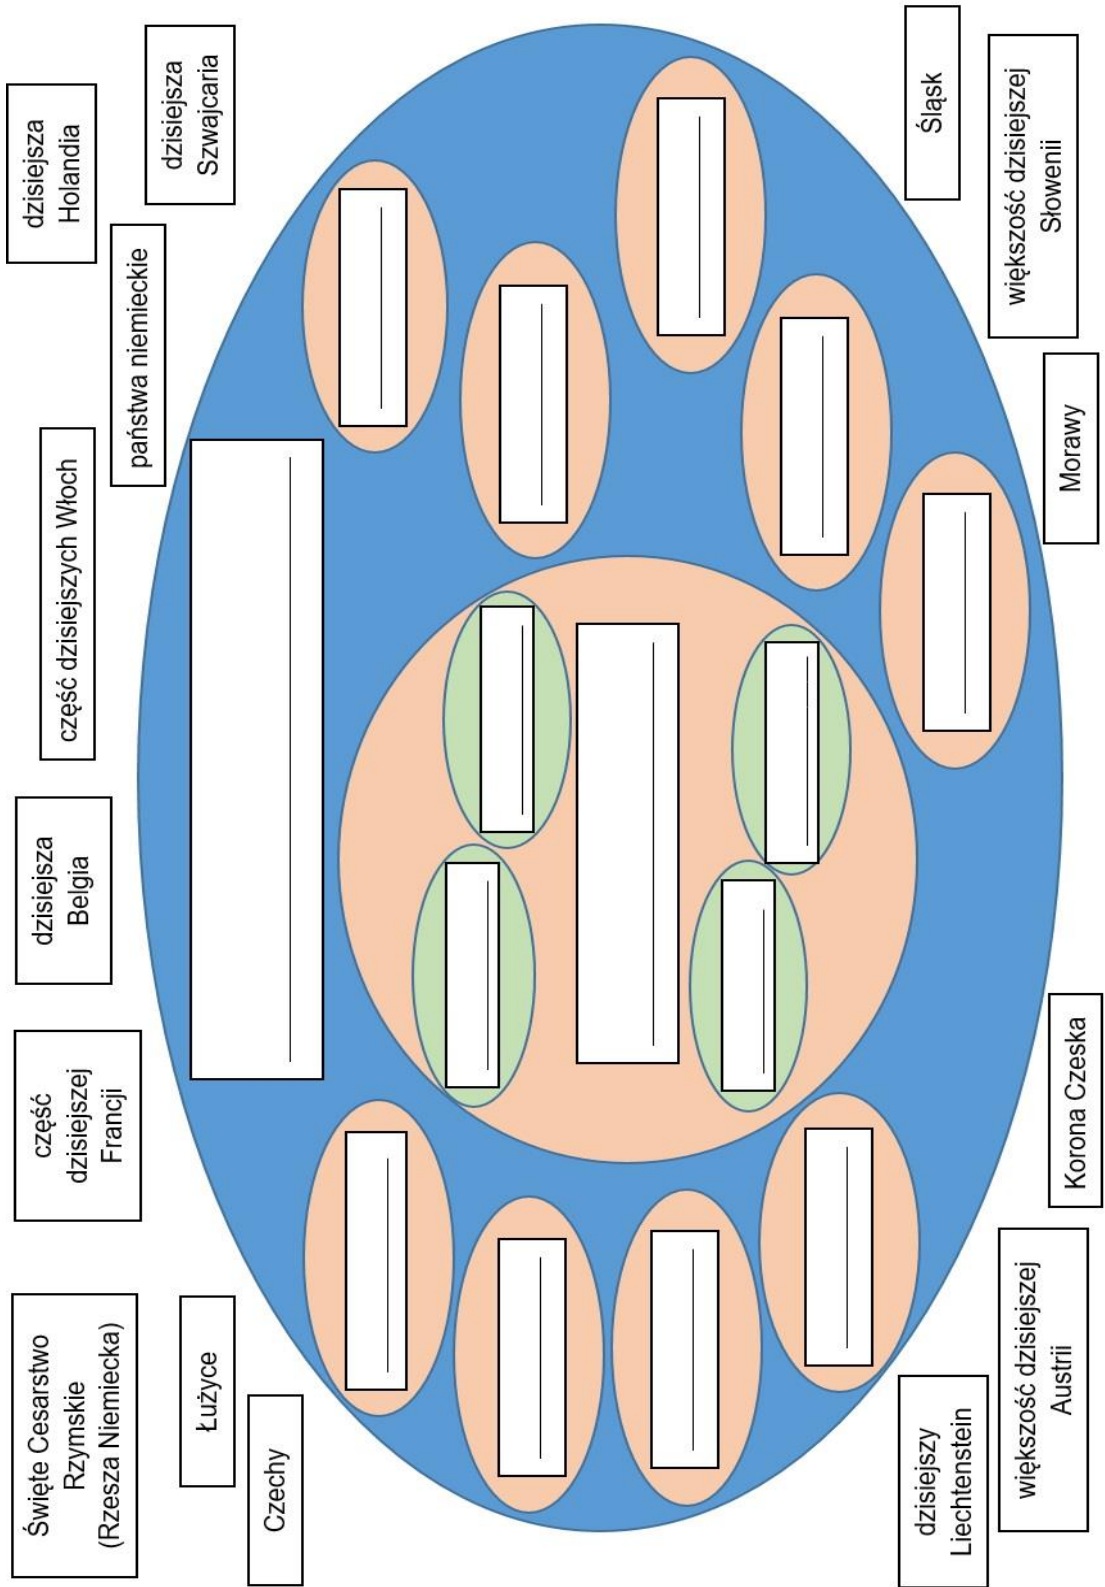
dzisiejsza Holandia

dzisiejsza Szwajcaria

państwa niemieckie

część dzisiejszych Włoch

dzisiejsza Belgia

część dzisiejszej Francji

Święte Cesarstwo Rzymskie (Rzesza Niemiecka)

Łużyce

Czechy

Śląsk

większość dzisiejszej Słowenii

Morawy

Korona Czeska

większość dzisiejszej Austrii

dzisiejszy Liechtenstein